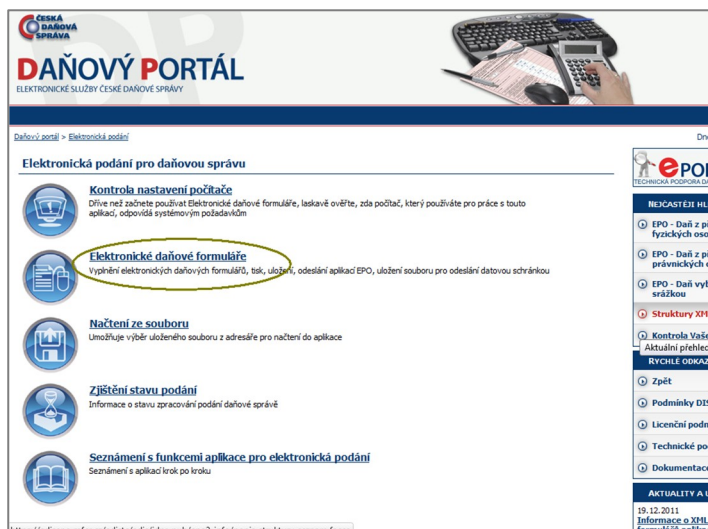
ČESKÁ DAŇOVÁ SPRÁVA

DAŇOVÝ PORTÁL

ELEKTRONICKÉ SLUŽBY ČESKÉ DAŇOVÉ SPRÁVY

Daňový portál > Elektronická podání

Dne

Elektronická podání pro daňovou správu

Kontrola nastavení počítače

Dříve než začnete používat Elektronické daňové formuláře, laskavě ověřte, zda počítač, který používáte pro práce s touto aplikací, odpovídá systémovým požadavkům

Elektronické daňové formuláře

Vyplnění elektronických daňových formulářů, tisk, uložení, odeslání aplikací EPO, uložení souboru pro odeslání datovou schránkou

Načtení ze souboru

Umožňuje výběr uloženého souboru z adresáře pro načtení do aplikace

Zjištění stavu podání

Informace o stavu zpracování podání daňové správě

Seznámení s funkcemi aplikace pro elektronická podání

Seznámení s aplikací krok po kroku

EPO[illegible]

TECHNICKÁ PODPORA DA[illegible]

NEJČASTĚJŠÍ HL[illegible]

EPO - Daň z p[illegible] fyzických oso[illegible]

EPO - Daň z p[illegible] právnických o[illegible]

EPO - Daň z vyb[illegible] srážkou

Struktury XM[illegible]

Kontrola Vaše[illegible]

Aktuální přehle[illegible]

RYCHLÉ ODKAZ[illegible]

Zpět

Podmínky DI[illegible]

Licenční pod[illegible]

Technické po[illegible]

Dokumentac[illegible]

AKTUALITY A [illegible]

19.12.2011

Informace o XML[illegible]